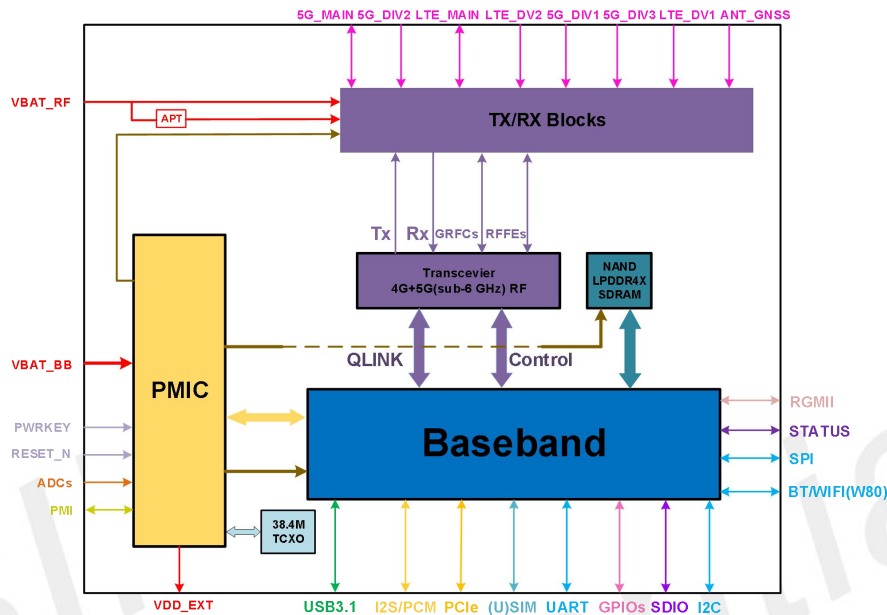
5G_MAIN 5G_DIV2 LTE_MAIN LTE_DV2 5G_DIV1 5G_DIV3 LTE_DV1 ANT_GNSS

VBAT_RF

APT

TX/RX Blocks

Tx Rx GRFCs RFFEs

Transcevier
4G+5G(sub-6 GHz) RF

NAND
LPDDR4X
SDRAM

VBAT_BB

PMIC

QLINK

Control

PWRKEY

RESET_N

ADCs

PMI

Baseband

RGMII

STATUS

SPI

BT/WIFI(W80)

38.4M
TCXO

VDD_EXT

USB3.1 I2S/PCM PCIe (U)SIM UART GPIOs SDIO I2C